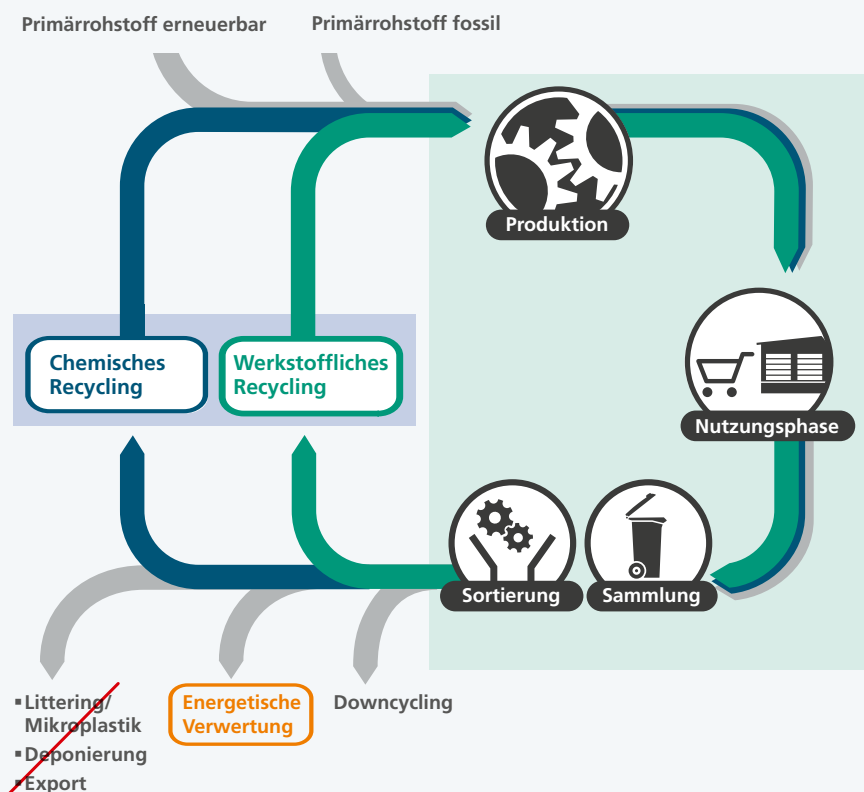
Primärrohstoff erneuerbar

Primärrohstoff fossil

Produktion

Chemisches Recycling

Werkstoffliches Recycling

Nutzungsphase

Sortierung

Sammlung

▪ Littering/ Mikroplastik
▪ Deponierung
▪ Export

Energetische Verwertung

Downcycling